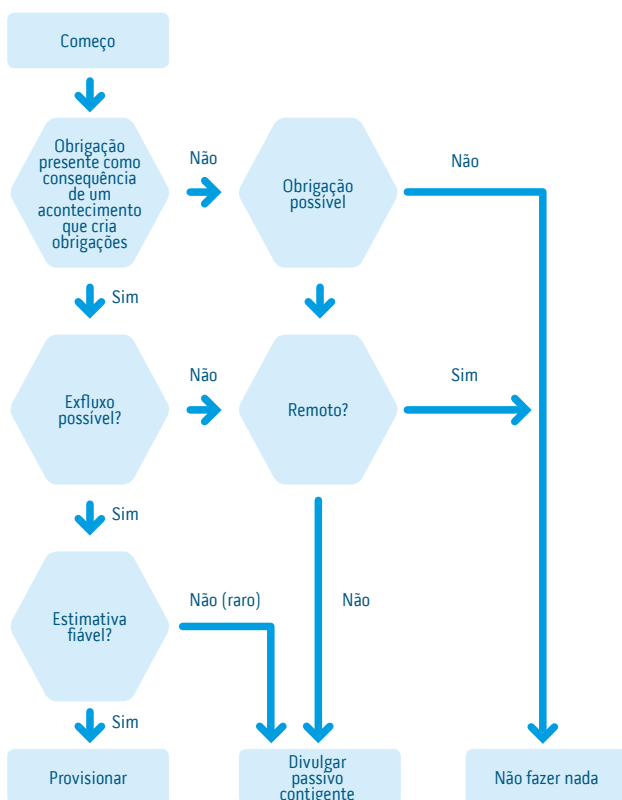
Começo

Obrigação presente como consequência de um acontecimento que cria obrigações

Não

Obrigação possível

Não

Sim

Exfluxo possível?

Não

Remoto?

Sim

Sim

Estimativa fiável?

Não (raro)

Não

Sim

Provisionar

Divulgar passivo contigente

Não fazer nada